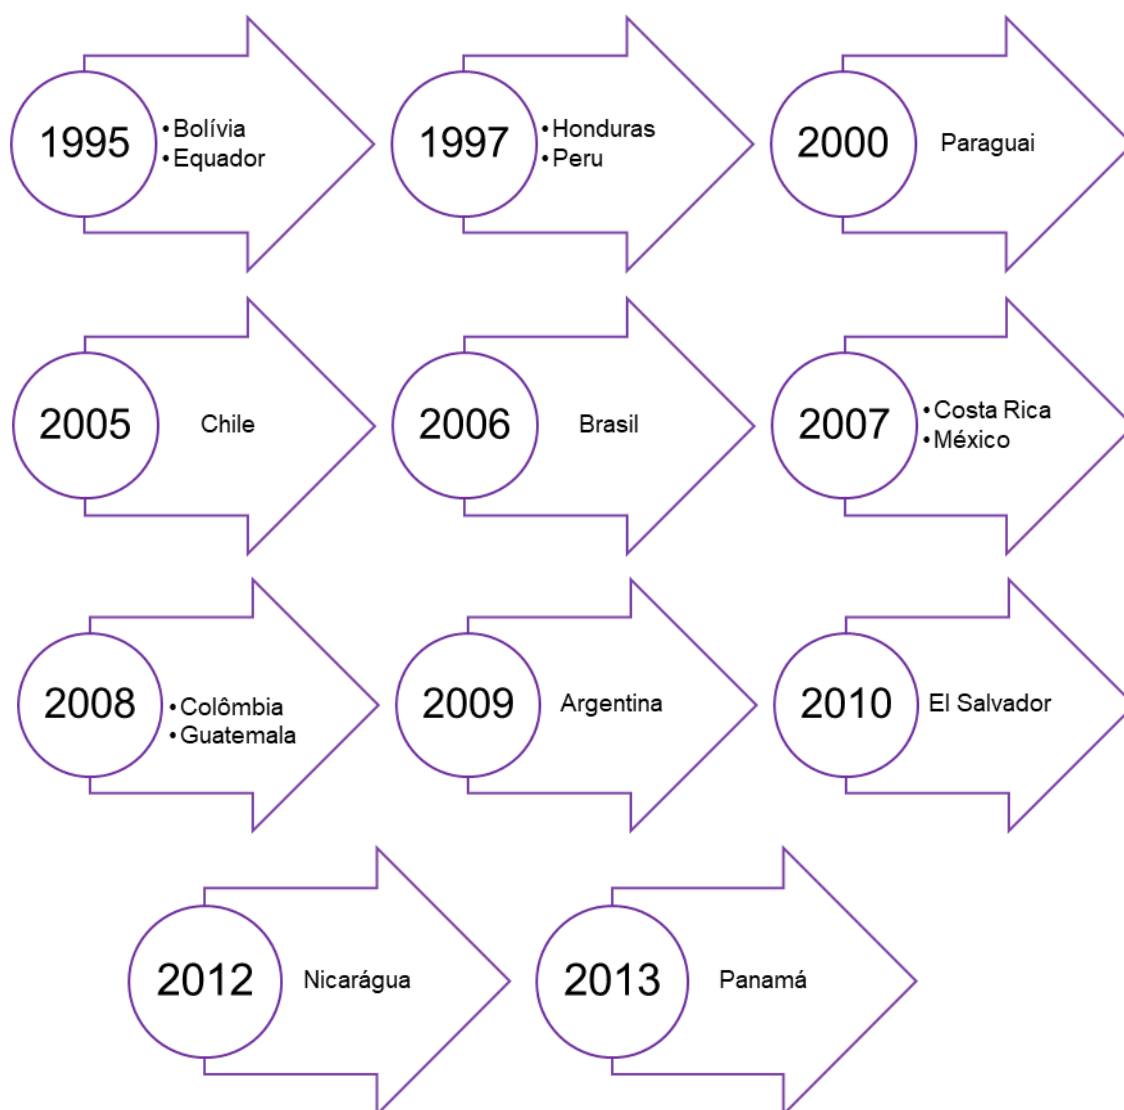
1995
- Bolívia
- Equador

1997
- Honduras
- Peru

2000
Paraguai

2005
Chile

2006
Brasil

2007
- Costa Rica
- México

2008
- Colômbia
- Guatemala

2009
Argentina

2010
El Salvador

2012
Nicarágua

2013
Panamá